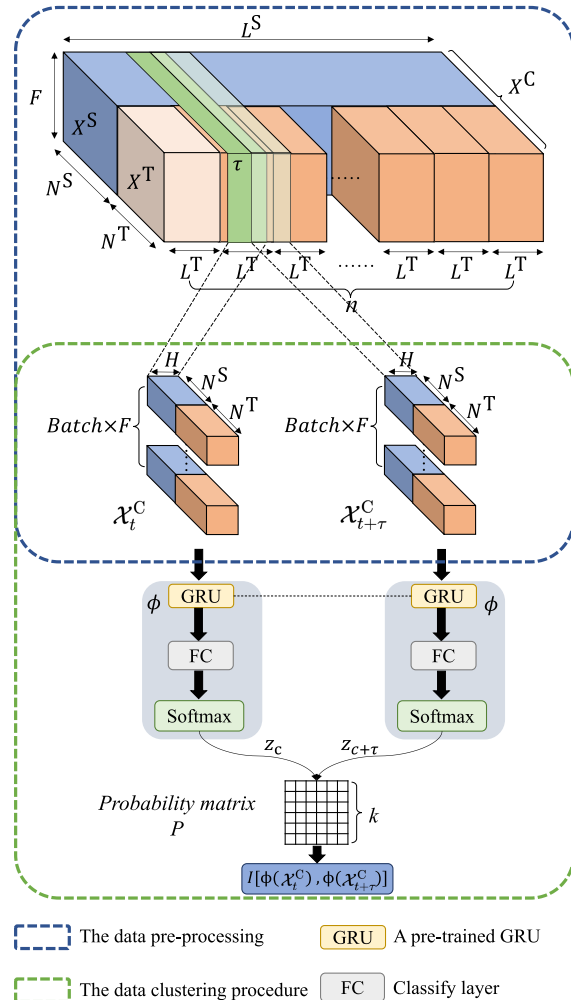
$L^{S}$
$X^{C}$
$F$
$X^{S}$
$X^{T}$
$\tau$
$N^{S}$
$N^{T}$
......
$L^{T}$ $L^{T}$ $L^{T}$ ...... $L^{T}$ $L^{T}$ $L^{T}$
$n$

$H$ $N^{S}$ $N^{T}$
$Batch\times F$
$\mathcal{X}_{t}^{C}$

$H$ $N^{S}$ $N^{T}$
$Batch\times F$
$\mathcal{X}_{t+\tau}^{C}$

$\phi$ GRU
FC
Softmax

GRU $\phi$
FC
Softmax

$z_{c}$ $z_{c+\tau}$

Probability matrix
$P$
$k$

$I[\phi(\mathcal{X}_{t}^{C}), \phi(\mathcal{X}_{t+\tau}^{C})]$

The data pre-processing
GRU A pre-trained GRU
The data clustering procedure
FC Classify layer